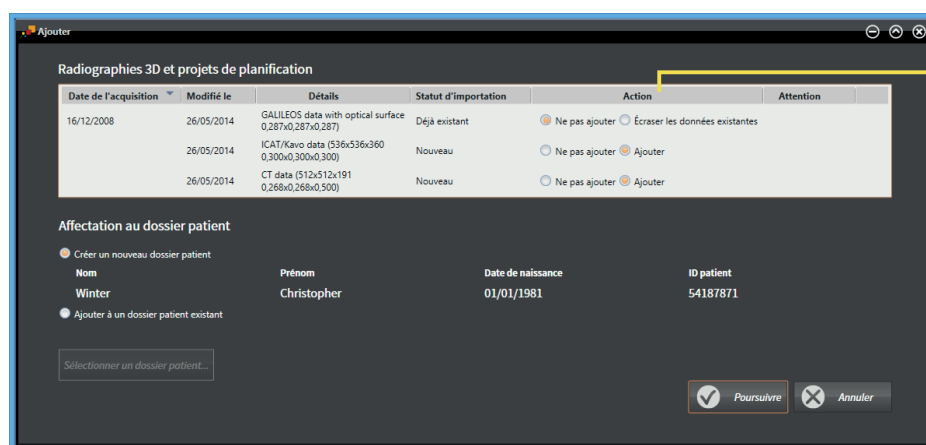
Ajouter

Radiographies 3D et projets de planification

| Date de l'acquisition | Modifié le | Détails | Statut d'importation | Action | Attention |
|---|---|---|---|---|---|
| 16/12/2008 | 26/05/2014 | GALILEOS data with optical surface 0,287x0,287x0,287) | Déjà existant | Ne pas ajouter Écraser les données existantes | |
| | 26/05/2014 | ICAT/Kavo data (536x536x360 0,300x0,300x0,300) | Nouveau | Ne pas ajouter Ajouter | |
| | 26/05/2014 | CT data (512x512x191 0,268x0,268x0,500) | Nouveau | Ne pas ajouter Ajouter | |

Affectation au dossier patient

Créer un nouveau dossier patient

| Nom | Prénom | Date de naissance | ID patient |
|---|---|---|---|
| Winter | Christopher | 01/01/1981 | 54187871 |

Ajouter à un dossier patient existant

Sélectionner un dossier patient...

Poursuivre

Annuler